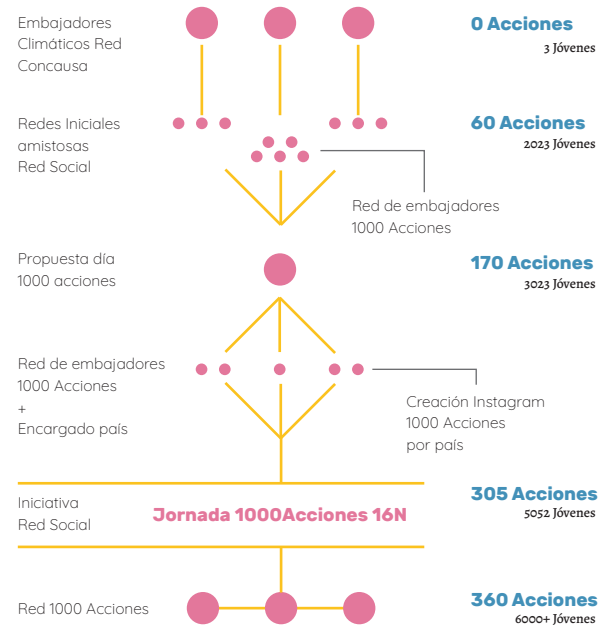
Embajadores Climáticos Red Concausa

0 Acciones
3 Jóvenes

Redes Iniciales amistosas Red Social

60 Acciones
2023 Jóvenes

Red de embajadores 1000 Acciones

Propuesta día 1000 acciones

170 Acciones
3023 Jóvenes

Red de embajadores 1000 Acciones + Encargado país

Creación Instagram 1000 Acciones por país

Iniciativa Red Social

Jornada 1000Acciones 16N

305 Acciones
5052 Jóvenes

Red 1000 Acciones

360 Acciones
6000+ Jóvenes